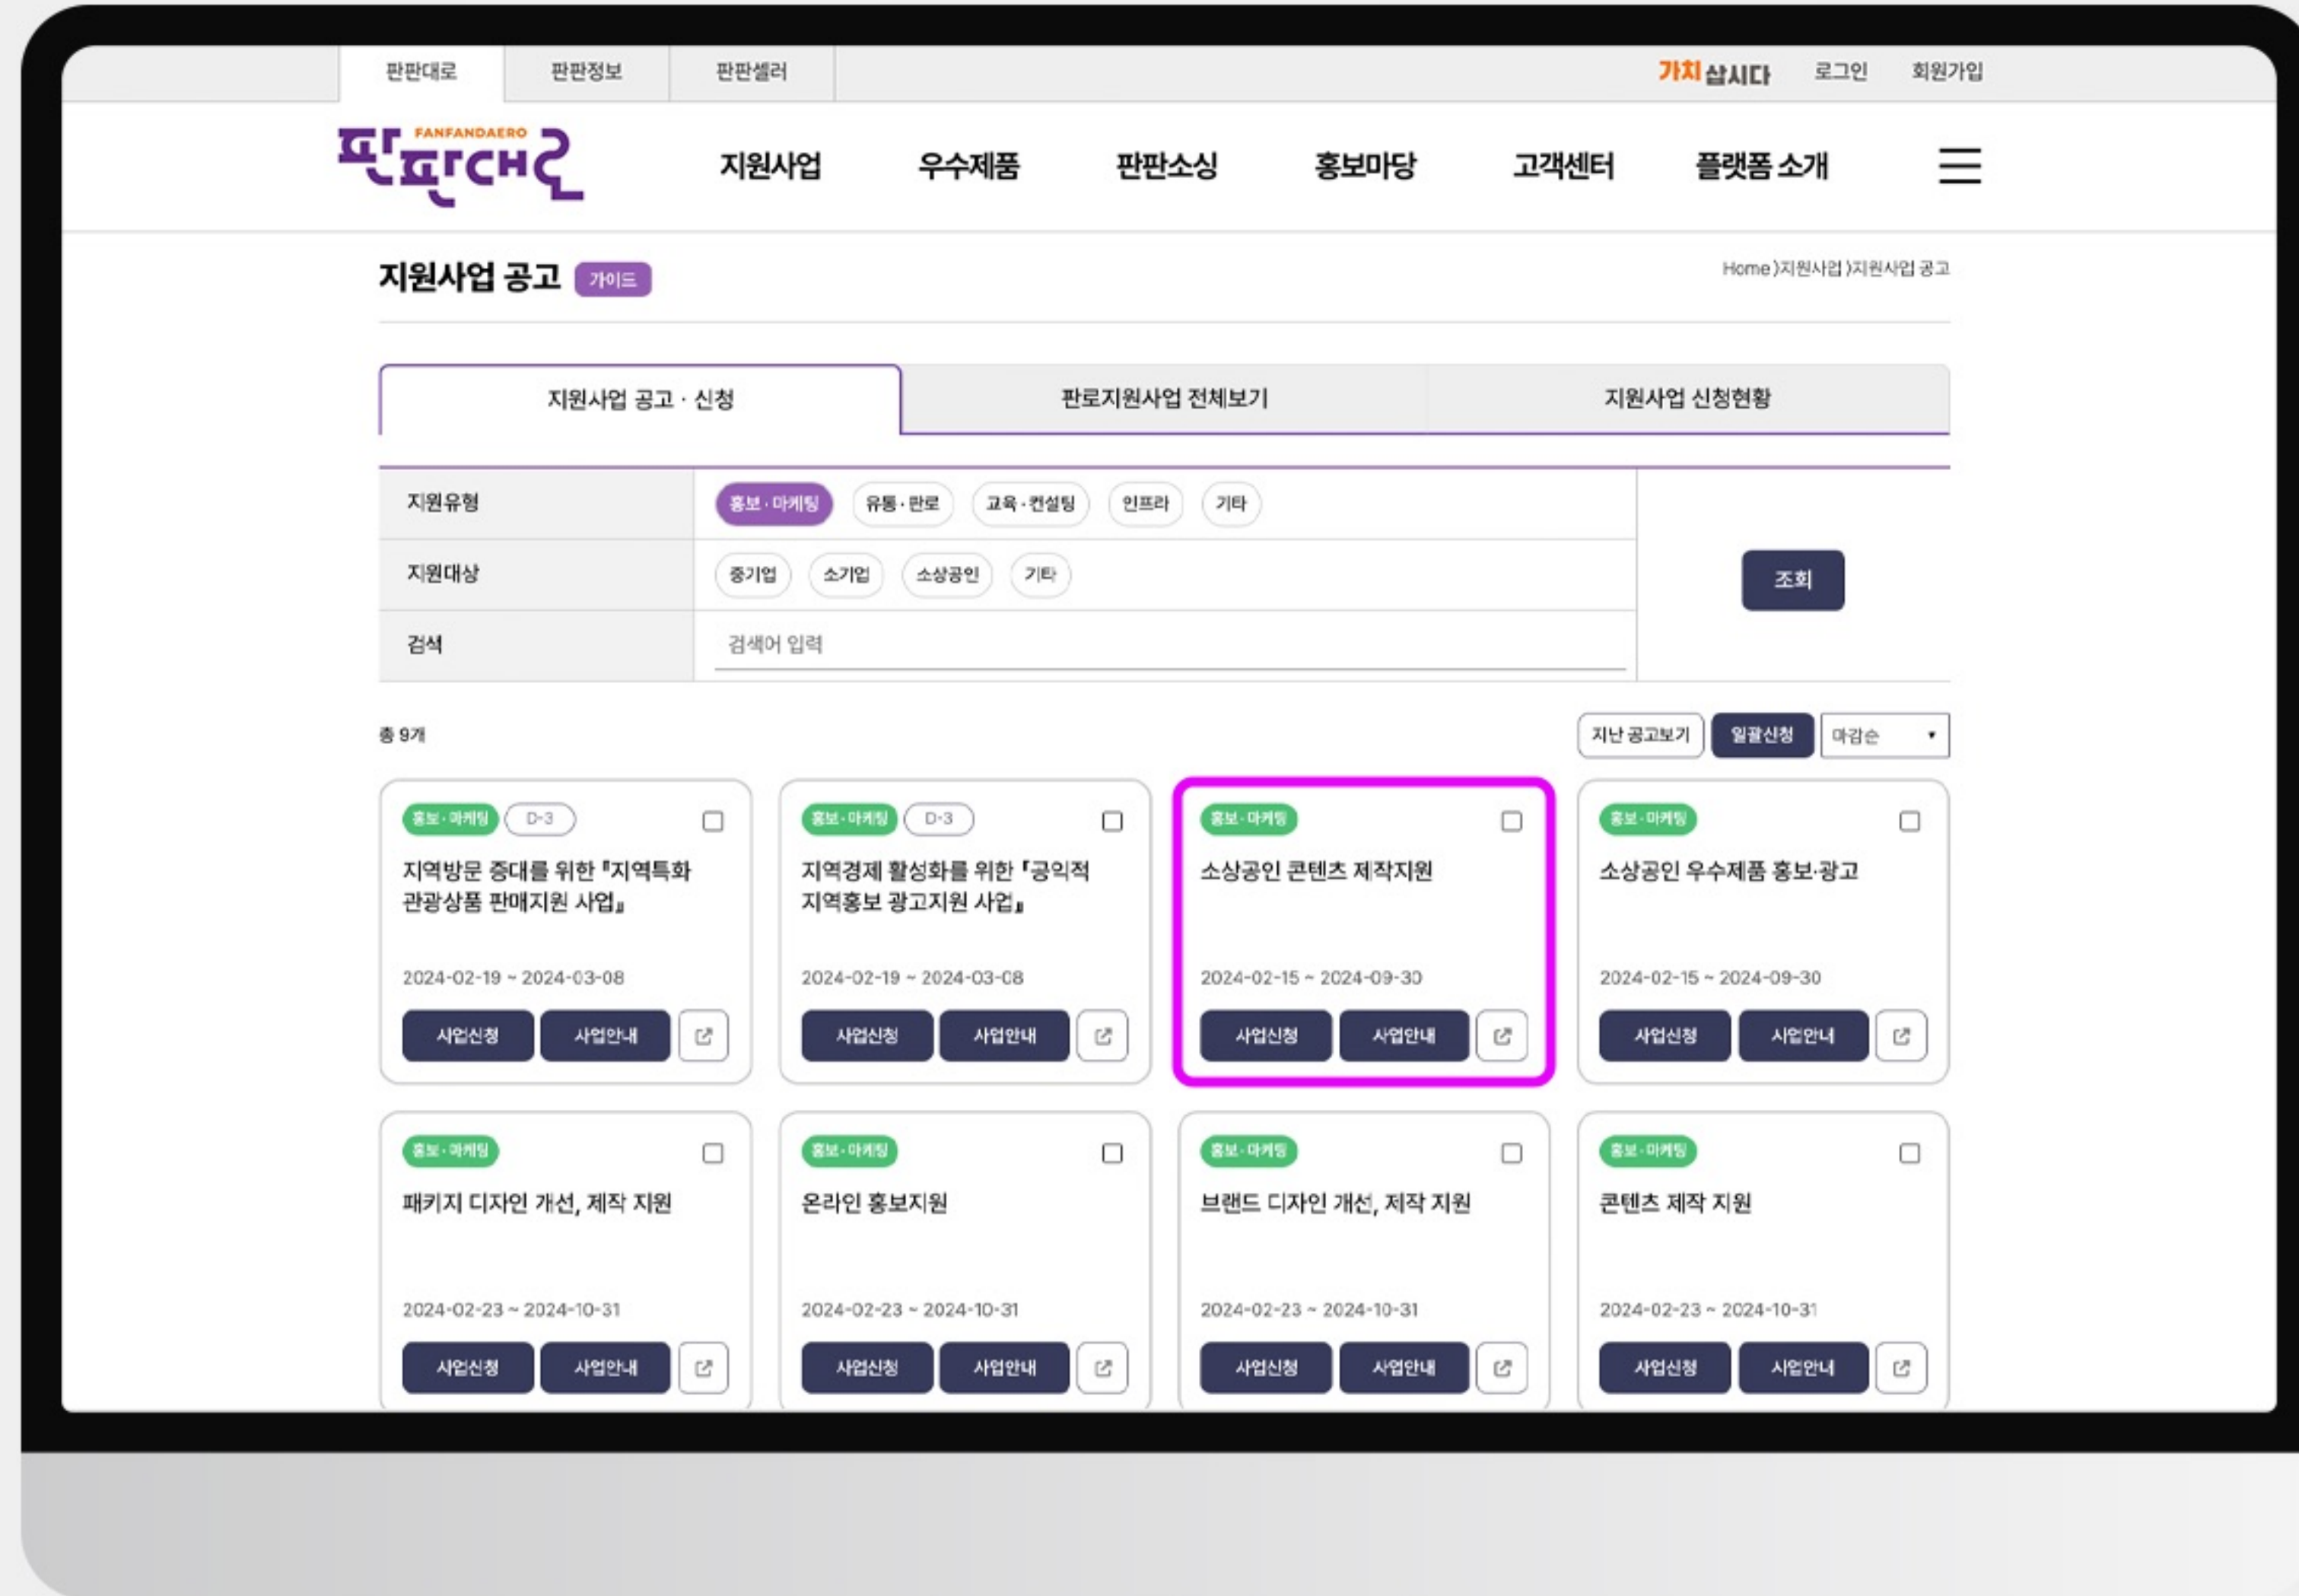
판판대로 판판정보 판판셀러

가치삽시다 로그인 회원가입

FANFANDAERO 판판대로

지원사업 우수제품 판판소싱 홍보마당 고객센터 플랫폼 소개

지원사업 공고 가이드

Home 〉지원사업 〉지원사업 공고

지원사업 공고 · 신청 | 판로지원사업 전체보기 | 지원사업 신청현황

| 지원유형 | 홍보 · 마케팅 유통 · 판로 교육 · 컨설팅 인프라 기타 |
|---|---|
| 지원대상 | 중기업 소기업 소상공인 기타 |
| 검색 | 검색어 입력 |

조회

총 9개

지난 공고보기 일괄신청 마감순

홍보·마케팅 D-3
지역방문 증대를 위한 『지역특화 관광상품 판매지원 사업』
2024-02-19 ~ 2024-03-08
사업신청 사업안내

홍보·마케팅 D-3
지역경제 활성화를 위한 『공익적 지역홍보 광고지원 사업』
2024-02-19 ~ 2024-03-08
사업신청 사업안내

홍보·마케팅
소상공인 콘텐츠 제작지원
2024-02-15 ~ 2024-09-30
사업신청 사업안내

홍보·마케팅
소상공인 우수제품 홍보·광고
2024-02-15 ~ 2024-09-30
사업신청 사업안내

홍보·마케팅
패키지 디자인 개선, 제작 지원
2024-02-23 ~ 2024-10-31
사업신청 사업안내

홍보·마케팅
온라인 홍보지원
2024-02-23 ~ 2024-10-31
사업신청 사업안내

홍보·마케팅
브랜드 디자인 개선, 제작 지원
2024-02-23 ~ 2024-10-31
사업신청 사업안내

홍보·마케팅
콘텐츠 제작 지원
2024-02-23 ~ 2024-10-31
사업신청 사업안내